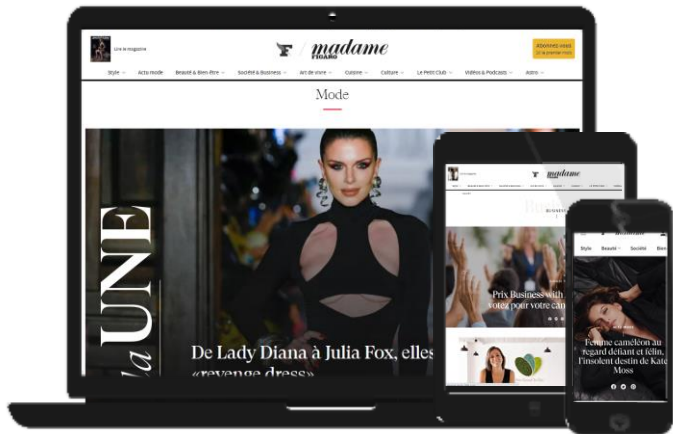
Lire le magazine

madame FIGARO

Abonnez-vous 1€ le premier mois

Style Actu mode Beauté & Bien-être Société & Business Art de vivre Cuisine Culture Le Petit Club Vidéos & Podcasts Astro

Mode

la UNE

De Lady Diana à Julia Fox, elles «revenge dress»

madame

Prix Business with votez pour votre ca

Style Beauté Société

Femme caméléon au regard défiant et félin, l'insolent destin de Kate Moss